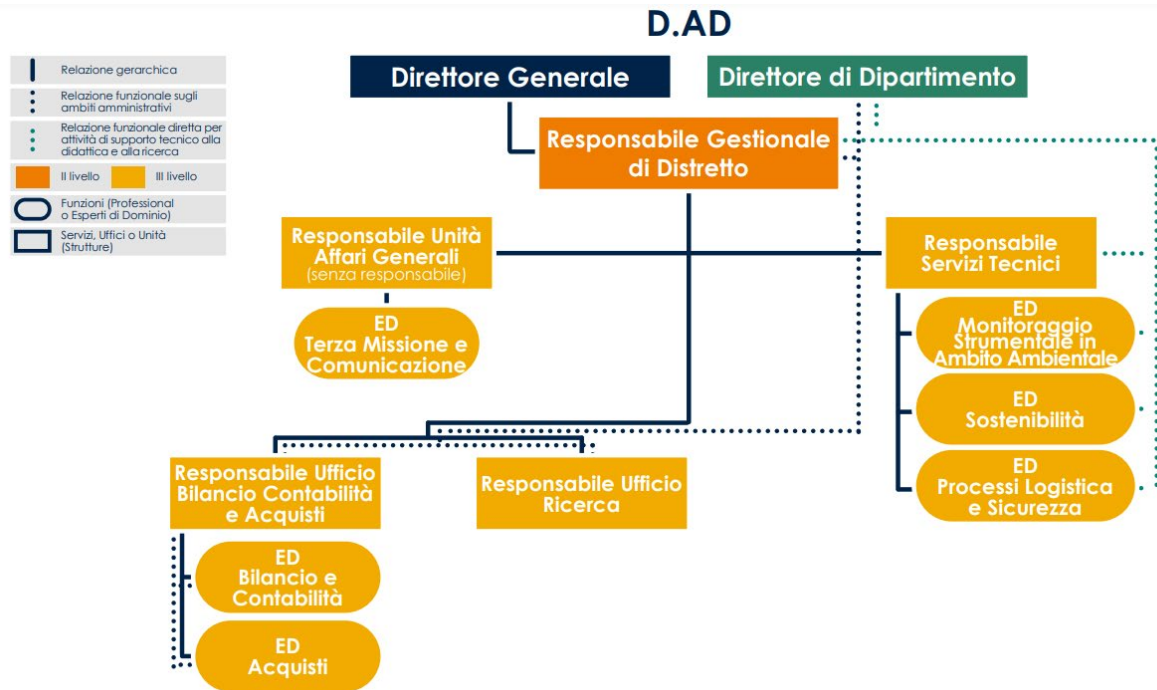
D.AD

Relazione gerarchica

Relazione funzionale sugli ambiti amministrativi

Relazione funzionale diretta per attività di supporto tecnico alla didattica e alla ricerca

II livello

III livello

Funzioni (Professional o Esperti di Dominio)

Servizi, Uffici o Unità (Strutture)

Direttore Generale

Direttore di Dipartimento

Responsabile Gestionale di Distretto

Responsabile Unità Affari Generali (senza responsabile)

ED Terza Missione e Comunicazione

Responsabile Servizi Tecnici

ED Monitoraggio Strumentale in Ambito Ambientale

ED Sostenibilità

ED Processi Logistica e Sicurezza

Responsabile Ufficio Bilancio Contabilità e Acquisti

Responsabile Ufficio Ricerca

ED Bilancio e Contabilità

ED Acquisti